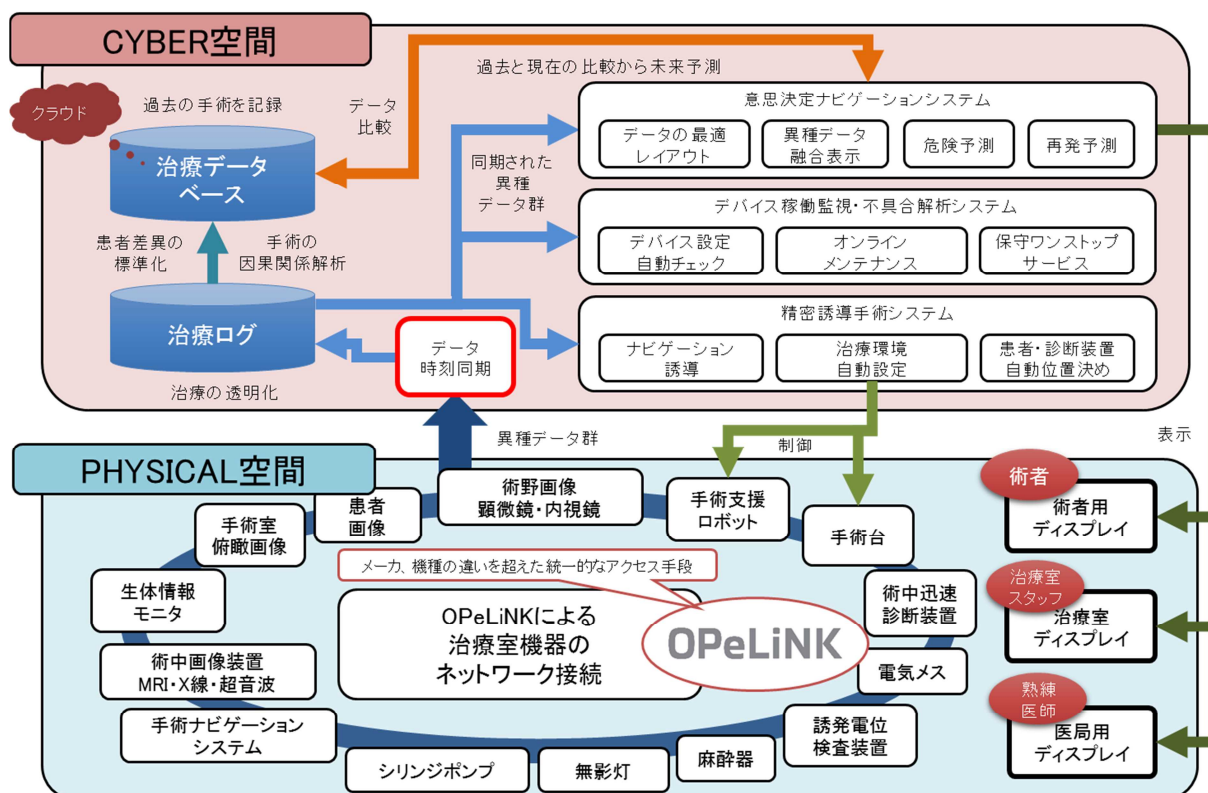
CYBER空間

過去と現在の比較から未来予測

クラウド

過去の手術を記録

データ比較

治療データベース

同期された異種データ群

意思決定ナビゲーションシステム

データの最適レイアウト

異種データ融合表示

危険予測

再発予測

デバイス稼働監視・不具合解析システム

デバイス設定自動チェック

オンラインメンテナンス

保守ワンストップサービス

患者差異の標準化

手術の因果関係解析

治療ログ

データ時刻同期

精密誘導手術システム

ナビゲーション誘導

治療環境自動設定

患者・診断装置自動位置決め

治療の透明化

異種データ群

制御

表示

PHYSICAL空間

術野画像顕微鏡・内視鏡

手術支援ロボット

患者画像

手術室俯瞰画像

手術台

術者

術者用ディスプレイ

メーカ、機種の違いを超えた統一的なアクセス手段

生体情報モニタ

術中迅速診断装置

治療室スタッフ

治療室ディスプレイ

OPeLiNKによる治療室機器のネットワーク接続

OPeLiNK

術中画像装置MRI・X線・超音波

電気メス

熟練医師

手術ナビゲーションシステム

誘発電位検査装置

医局用ディスプレイ

麻酔器

シリンジポンプ

無影灯